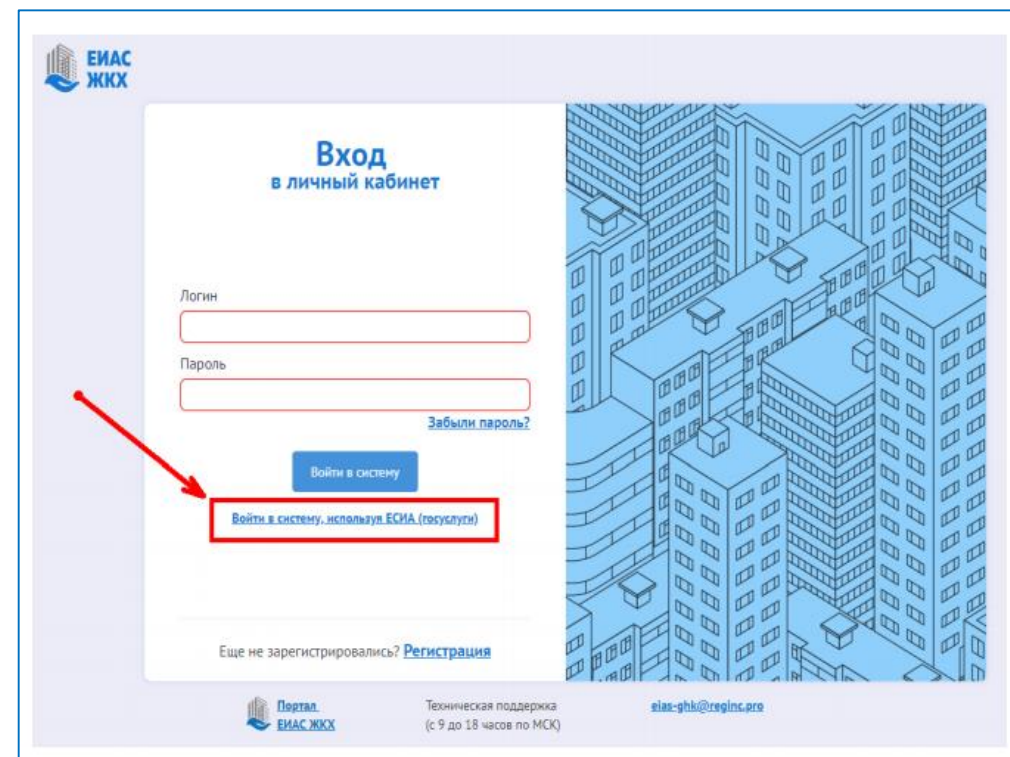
ЕИАС
ЖКХ

Вход
в личный кабинет

Логин

Пароль

Забыли пароль?

Войти в систему

Войти в систему, используя ЕСИА (госуслуги)

Еще не зарегистрировались? Регистрация

Портал
ЕИАС ЖКХ

Техническая поддержка
(с 9 до 18 часов по МСК)

eias-ghk@reginc.pro